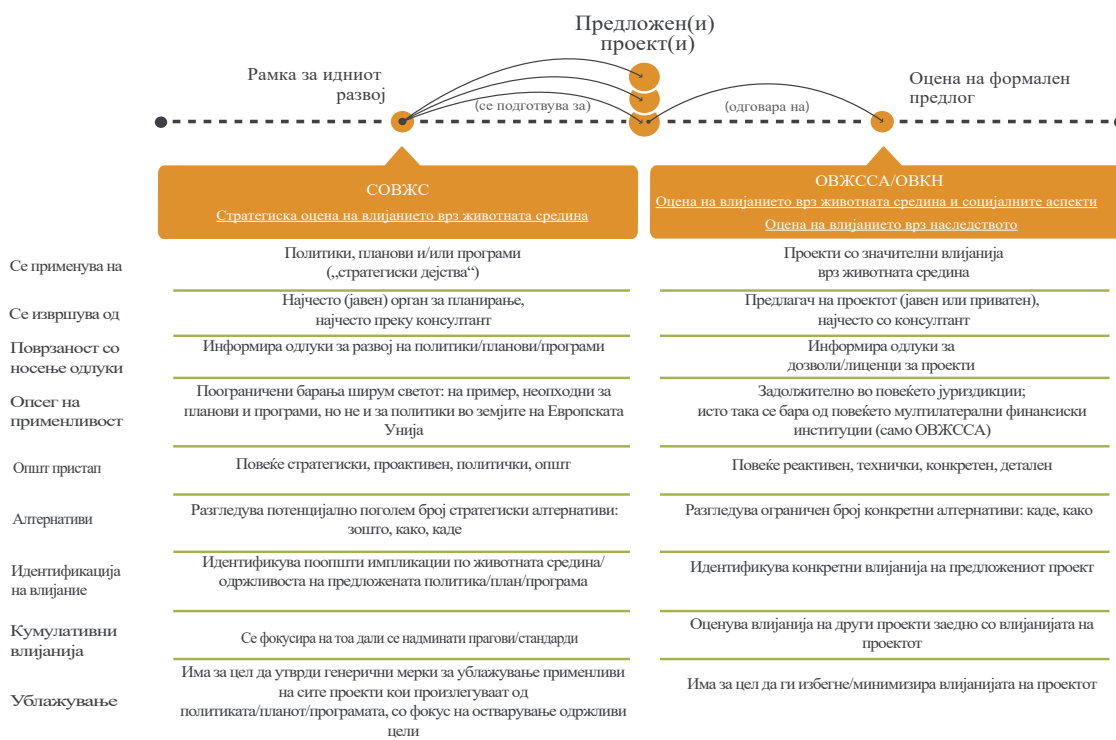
Предложен(и) проект(и)

Рамка за идниот развој

(се подготвува за)

(одговара на)

Оцена на формален предлог

СОВЖС
Стратегиска оцена на влијанието врз животната средина

ОВЖССА/ОВКН
Оцена на влијанието врз животната средина и социјалните аспекти
Оцена на влијанието врз наследството

| | СОВЖС | ОВЖССА/ОВКН |
|---|---|---|
| Се применува на | Политики, планови и/или програми („стратегиски дејства“) | Проекти со значителни влијанија врз животната средина |
| Се извршува од | Најчесто (јавен) орган за планирање, најчесто преку консултант | Предлагач на проектот (јавен или приватен), најчесто со консултант |
| Поврзаност со носење одлуки | Информира одлуки за развој на политики/планови/програми | Информира одлуки за дозволи/лиценци за проекти |
| Опсег на применливост | Поограничени барања ширум светот: на пример, неопходни за планови и програми, но не и за политики во земјите на Европската Унија | Задолжително во повеќето јурисдикции; исто така се бара од повеќето мултилатерални финансиски институции (само ОВЖССА) |
| Општ пристап | Повеќе стратегиски, проактивен, политички, општ | Повеќе реактивен, технички, конкретен, детален |
| Алтернативи | Разгледува потенцијално поголем број стратегиски алтернативи: зошто, како, каде | Разгледува ограничен број конкретни алтернативи: каде, како |
| Идентификација на влијание | Идентификува поопшти импликации по животната средина/одржливоста на предложената политика/план/програма | Идентификува конкретни влијанија на предложениот проект |
| Кумулативни влијанија | Се фокусира на тоа дали се надминати прагови/стандарди | Оценува влијанија на други проекти заедно со влијанијата на проектот |
| Ублажување | Има за цел да утврди генерични мерки за ублажување применливи на сите проекти кои произлегуваат од политиката/планот/програмата, со фокус на остварување одржливи цели | Има за цел да ги избегне/минимизира влијанијата на проектот |